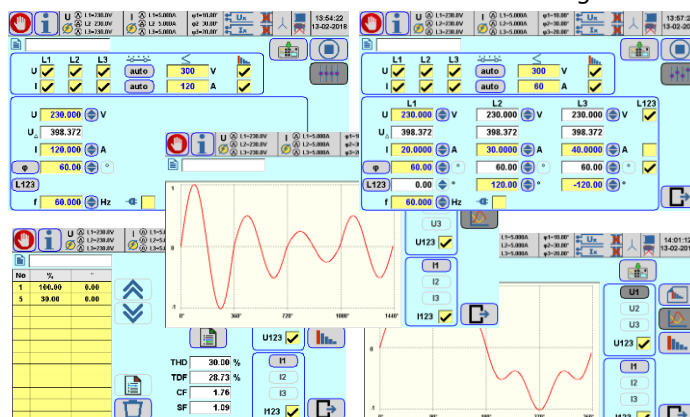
U L1=230.0V L2=230.0V L3=230.0V
I L1=5.000A L2=5.000A L3=5.000A
φ1=10.00° φ2=30.00° φ3=20.00°
Ux
Ix
13:54:22
13-02-2018

L1 L2 L3
U auto 300 V
I auto 120 A

U 230.000 V
U∆ 398.372
I 120.000 A
φ 60.00 °
L123
f 60.000 Hz

U L1=230.0V L2=230.0V L3=230.0V
I L1=5.000A L2=5.000A L3=5.000A
φ1=10.00° φ2=30.00° φ3=20.00°
Ux
Ix
13:57:2
13-02-201

L1 L2 L3
U auto 300 V
I auto 60 A

| | L1 | | L2 | | L3 | | L123 |
|---|---|---|---|---|---|---|---|
| U | 230.000 | V | 230.000 | V | 230.000 | V | |
| U∆ | 398.372 | | 398.372 | | 398.372 | | |
| I | 20.0000 | A | 30.0000 | A | 40.0000 | A | |
| φ | 60.00 | ° | 60.00 | ° | 60.00 | ° | |
| L123 | 0.00 | ° | 120.00 | ° | -120.00 | ° | |

f 60.000 Hz

U L1=230.0V L2=230.0V L3=230.0V
I L1=5.000A L2=5.000A L3=5.000A

1
0
-1
0° 360° 720° 1080° 1440°

U L1=230.0V L2=230.0V L3=230.0V
I L1=5.000A L2=5.000A L3=5.000A

| No | % | ° |
|---|---|---|
| 1 | 100.00 | 0.00 |
| 5 | 30.00 | 0.00 |

THD 30.00 %
TDF 28.73 %
CF 1.76
SF 1.09

U3
U123
I1
I2
I3
I123

U123
I1
I2
I3
I123

L1=5.000A L2=5.000A L3=5.000A
φ1=10.00° φ2=30.00° φ3=20.00°
Ux
Ix
14:01:12
13-02-201

U1
U2
U3
U123
I1
I2